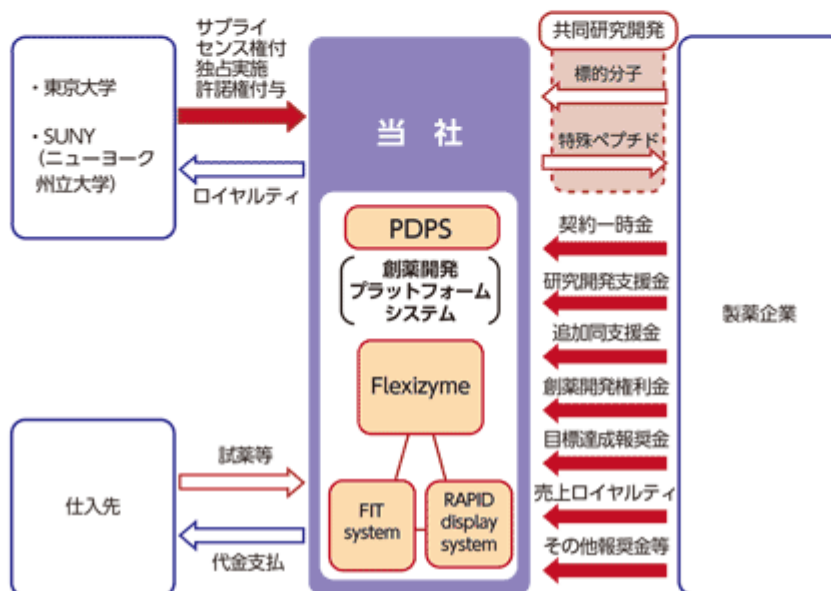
・東京大学

・SUNY
（ニューヨーク州立大学）

サブライセンス権付独占実施許諾権付与

ロイヤルティ

当 社

PDPS

創薬開発プラットフォームシステム

Flexizyme

FIT system

RAPID display system

共同研究開発

標的分子

特殊ペプチド

契約一時金

研究開発支援金

追加同支援金

創薬開発権利金

目標達成報奨金

売上ロイヤルティ

その他報奨金等

製薬企業

試薬等

代金支払

仕入先